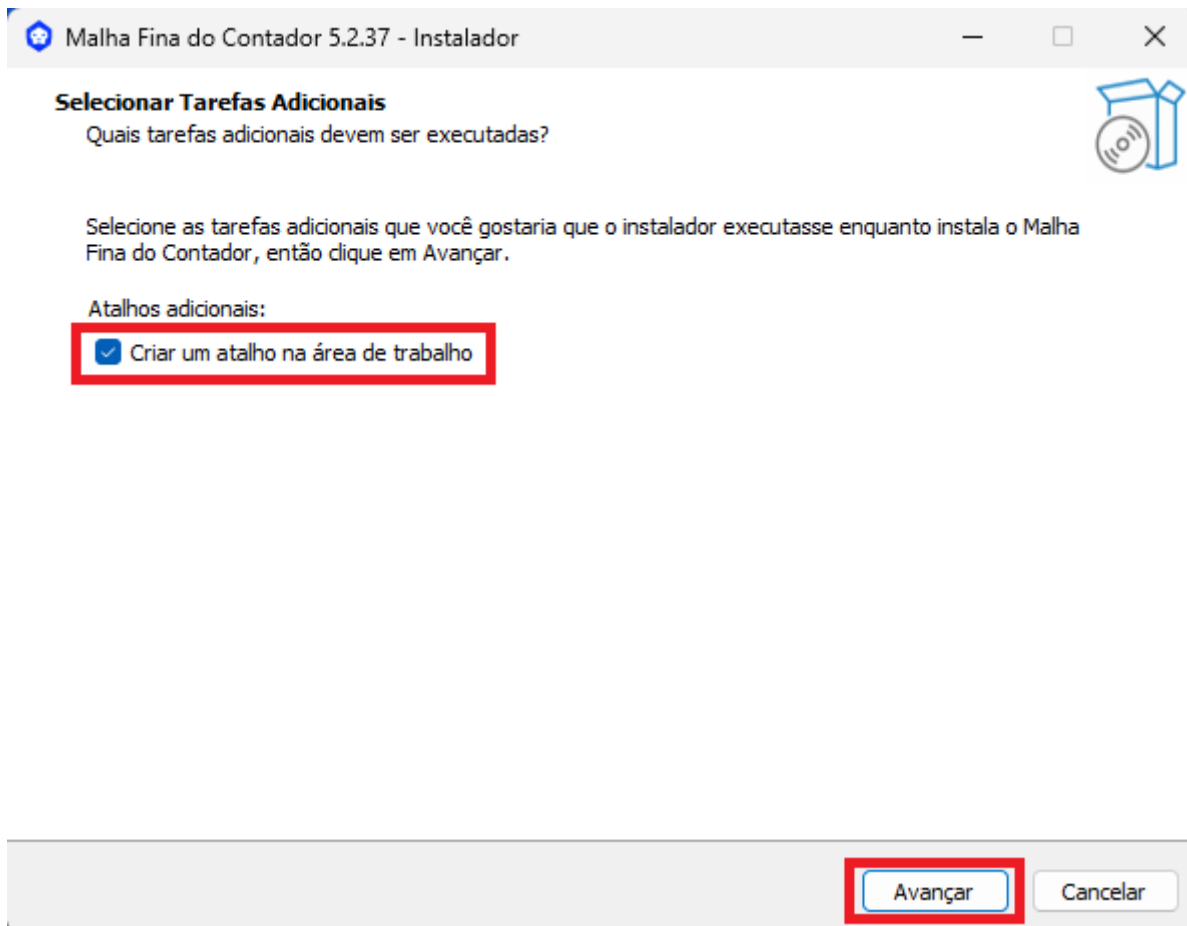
Malha Fina do Contador 5.2.37 - Instalador

Selecionar Tarefas Adicionais
Quais tarefas adicionais devem ser executadas?

Selecione as tarefas adicionais que você gostaria que o instalador executasse enquanto instala o Malha Fina do Contador, então clique em Avançar.

Atalhos adicionais:
Criar um atalho na área de trabalho

Avançar
Cancelar